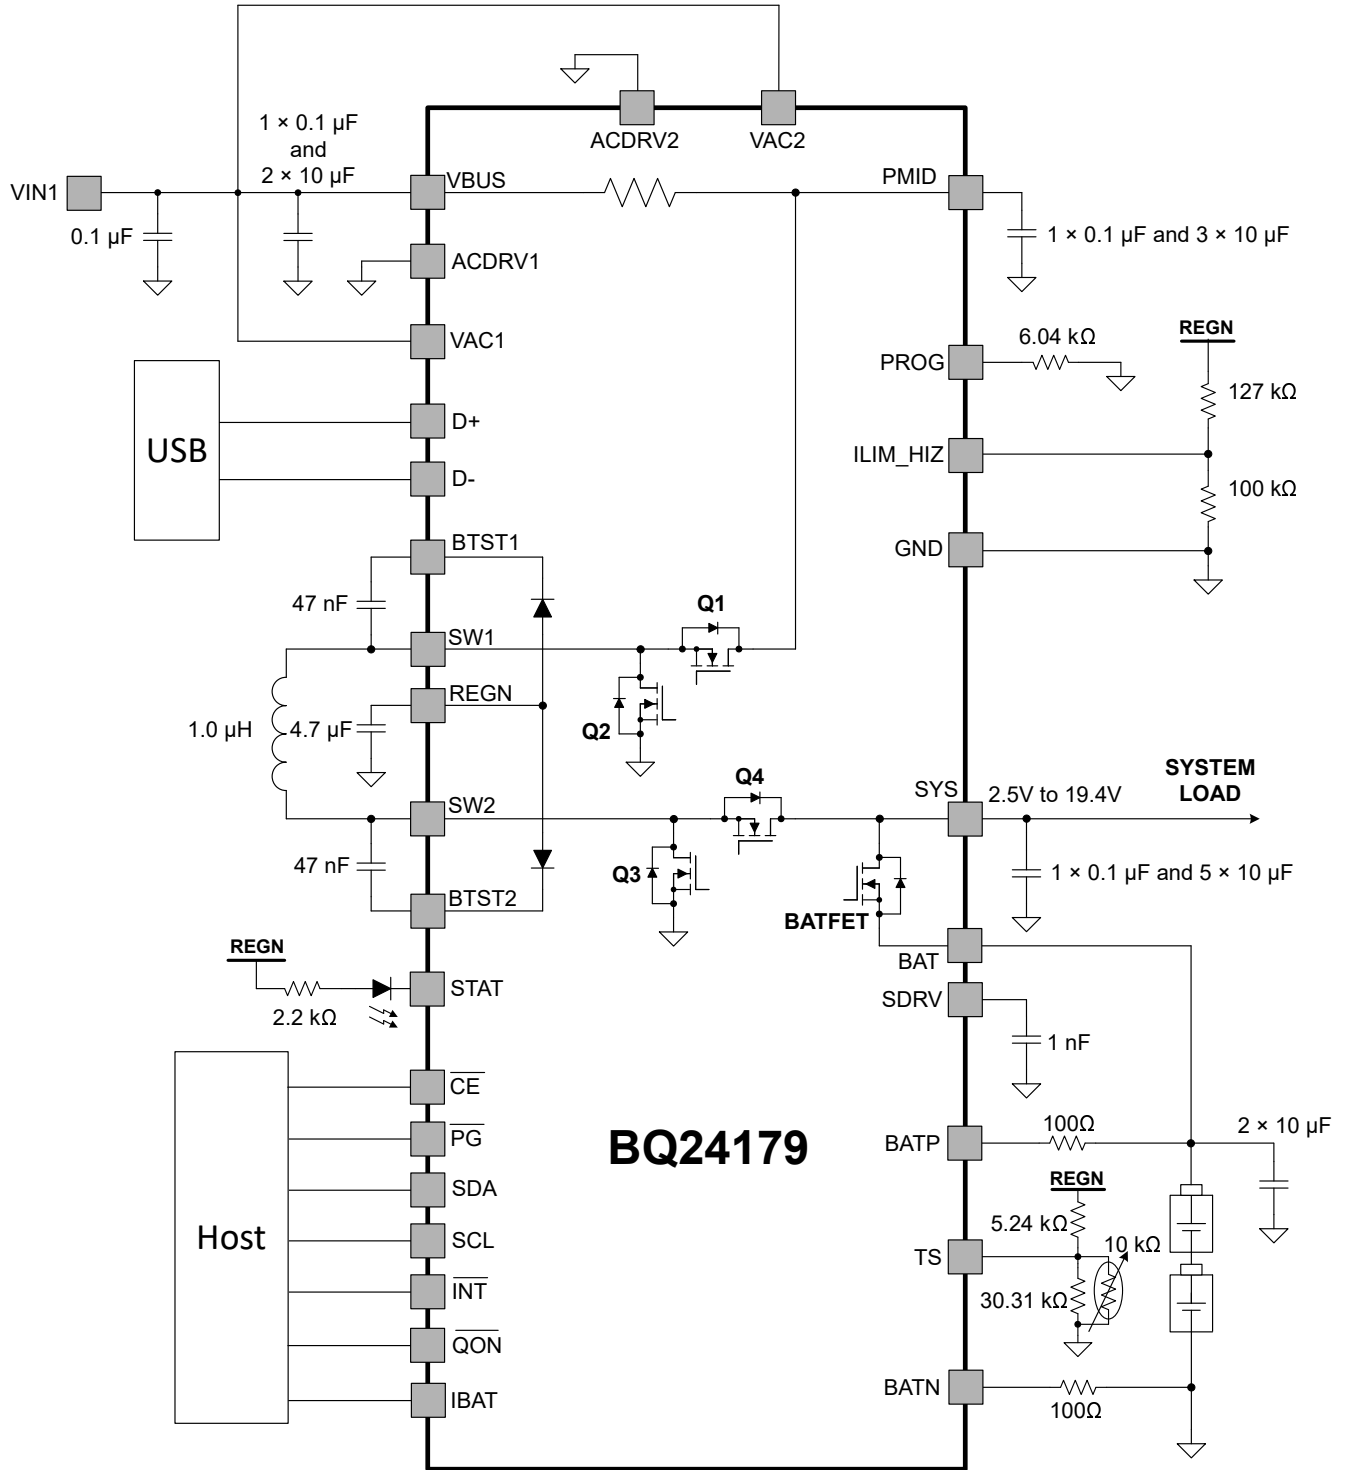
ACDRV2
VAC2
1 × 0.1 µF
and
2 × 10 µF
VIN1
VBUS
PMID
0.1 µF
1 × 0.1 µF and 3 × 10 µF
ACDRV1
VAC1
6.04 kΩ
REGN
PROG
127 kΩ
USB
D+
ILIM_HIZ
D-
100 kΩ
GND
BTST1
47 nF
Q1
SW1
REGN
Q2
1.0 µH
4.7 µF
Q4
SYSTEM
LOAD
SYS
2.5V to 19.4V
SW2
47 nF
Q3
1 × 0.1 µF and 5 × 10 µF
BTST2
BATFET
REGN
BAT
STAT
SDRV
2.2 kΩ
1 nF
$\overline{CE}$
$\overline{PG}$
BQ24179
BATP
100Ω
2 × 10 µF
SDA
REGN
Host
SCL
5.24 kΩ
TS
10 kΩ
$\overline{INT}$
30.31 kΩ
$\overline{QON}$
IBAT
BATN
100Ω